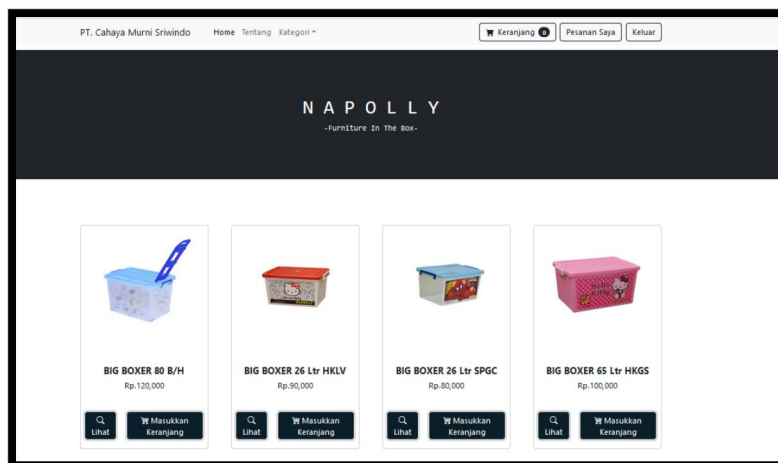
PT. Cahaya Murni Sriwindo Home Tentang Kategori

Keranjang 0 Pesanan Saya Keluar

N A P O L L Y

-Furniture In The Box-

BIG BOXER 80 B/H
Rp.120,000
Lihat
Masukkan Keranjang

BIG BOXER 26 Ltr HKLV
Rp.90,000
Lihat
Masukkan Keranjang

BIG BOXER 26 Ltr SPGC
Rp.80,000
Lihat
Masukkan Keranjang

BIG BOXER 65 Ltr HKGS
Rp.100,000
Lihat
Masukkan Keranjang